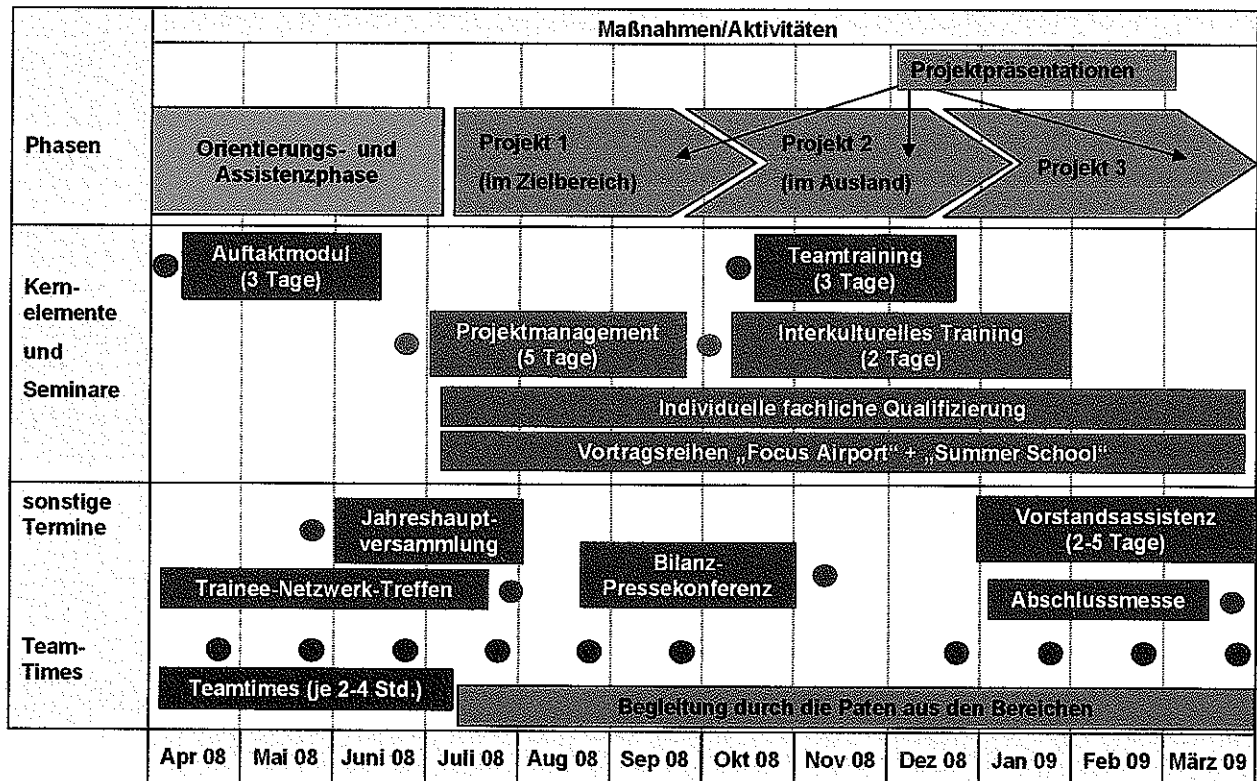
Maßnahmen/Aktivitäten

Projektpräsentationen

Phasen

Orientierungs- und Assistenzphase

Projekt 1 (im Zielbereich)

Projekt 2 (im Ausland)

Projekt 3

Kernelemente und Seminare

Auftaktmodul (3 Tage)

Teamtraining (3 Tage)

Projektmanagement (5 Tage)

Interkulturelles Training (2 Tage)

Individuelle fachliche Qualifizierung

Vortragsreihen „Focus Airport" + „Summer School"

sonstige Termine

Jahreshauptversammlung

Vorstandsassistenz (2-5 Tage)

Bilanz-Pressekonferenz

Trainee-Netzwerk-Treffen

Abschlussmesse

Team-Times

Teamtimes (je 2-4 Std.)

Begleitung durch die Paten aus den Bereichen

| Apr 08 | Mai 08 | Juni 08 | Juli 08 | Aug 08 | Sep 08 | Okt 08 | Nov 08 | Dez 08 | Jan 09 | Feb 09 | März 09 |
|---|---|---|---|---|---|---|---|---|---|---|---|